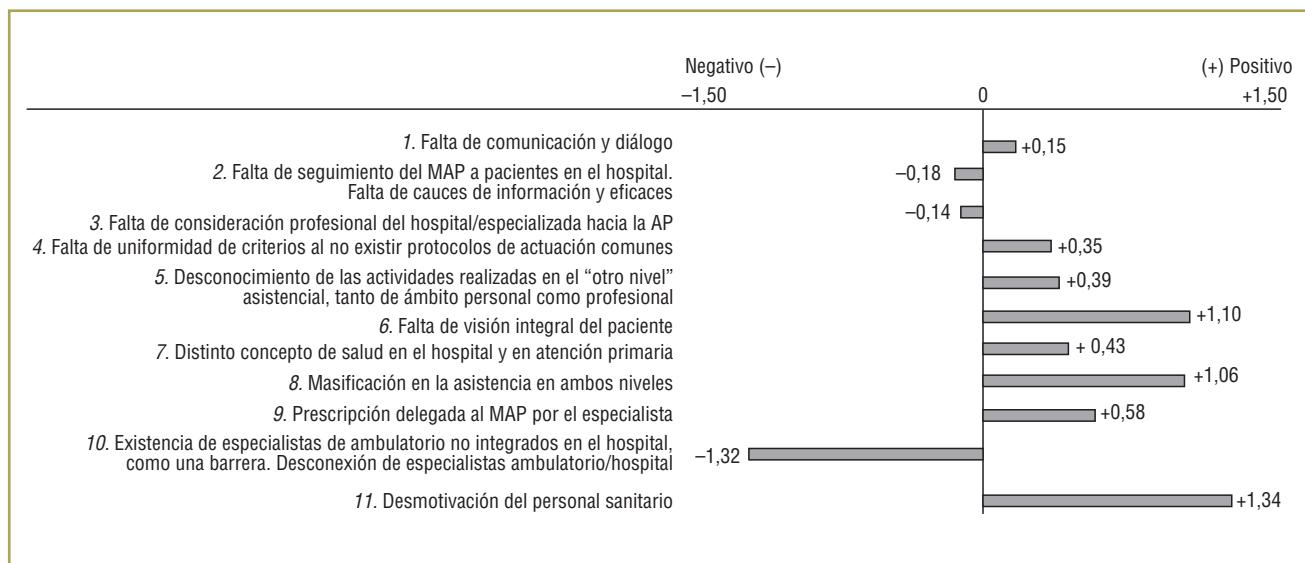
Negativo (–)
(+) Positivo
–1,50
0
+1,50

1. Falta de comunicación y diálogo
+0,15

2. Falta de seguimiento del MAP a pacientes en el hospital. Falta de cauces de información y eficaces
–0,18

3. Falta de consideración profesional del hospital/especializada hacia la AP
–0,14

4. Falta de uniformidad de criterios al no existir protocolos de actuación comunes
+0,35

5. Desconocimiento de las actividades realizadas en el "otro nivel" asistencial, tanto de ámbito personal como profesional
+0,39

6. Falta de visión integral del paciente
+1,10

7. Distinto concepto de salud en el hospital y en atención primaria
+ 0,43

8. Masificación en la asistencia en ambos niveles
+1,06

9. Prescripción delegada al MAP por el especialista
+0,58

10. Existencia de especialistas de ambulatorio no integrados en el hospital, como una barrera. Desconexión de especialistas ambulatorio/hospital
–1,32

11. Desmotivación del personal sanitario
+1,34